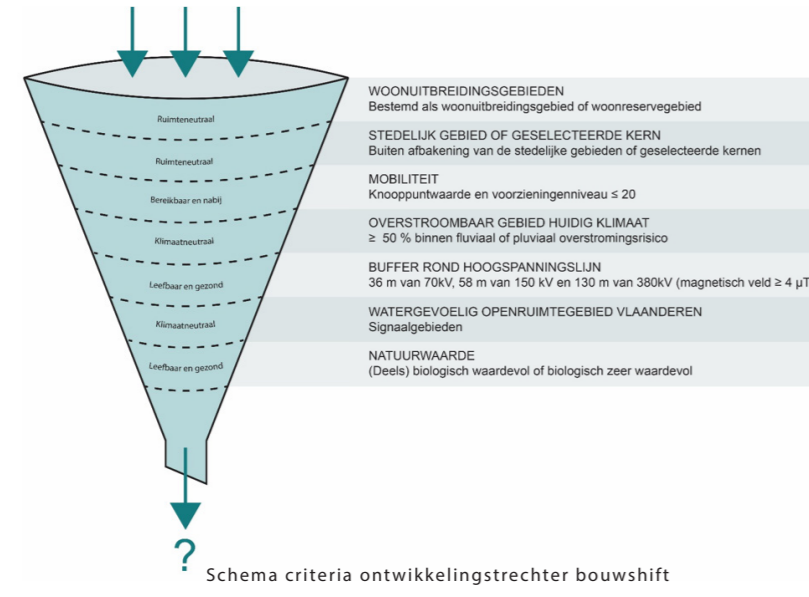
Ruimteneutraal

WOONUITBREIDINGSGEBIEDEN
Bestemd als woonuitbreidingsgebied of woonreservegebied

Ruimteneutraal

STEDELIJK GEBIED OF GESELECTEERDE KERN
Buiten afbakening van de stedelijke gebieden of geselecteerde kernen

Bereikbaar en nabij

MOBILITEIT
Knooppuntwaarde en voorzieningenniveau ≤ 20

Klimaatneutraal

OVERSTROOMBAAR GEBIED HUIDIG KLIMAAT
≥ 50 % binnen fluviaal of pluviaal overstromingsrisico

Leefbaar en gezond

BUFFER ROND HOOGSPANNINGSLIJN
36 m van 70kV, 58 m van 150 kV en 130 m van 380kV (magnetisch veld ≥ 4 μT

Klimaatneutraal

WATERGEVOELIG OPENRUIMTEGEBIED VLAANDEREN
Signaalgebieden

Leefbaar en gezond

NATUURWAARDE
(Deels) biologisch waardevol of biologisch zeer waardevol

?

Schema criteria ontwikkelingstrechter bouwshift